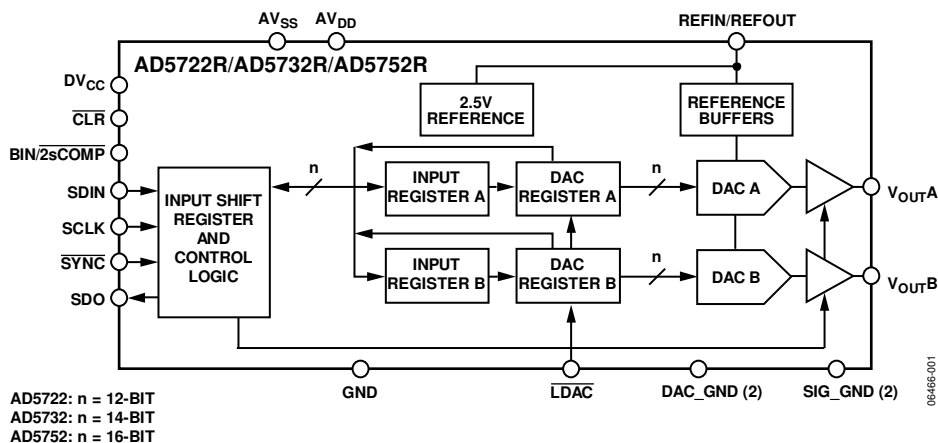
AV$_{SS}$ AV$_{DD}$ REFIN/REFOUT

AD5722R/AD5732R/AD5752R

DV$_{CC}$

$\overline{CLR}$

BIN/$\overline{2sCOMP}$

SDIN

SCLK

$\overline{SYNC}$

SDO

2.5V REFERENCE

REFERENCE BUFFERS

INPUT SHIFT REGISTER AND CONTROL LOGIC

n

INPUT REGISTER A

DAC REGISTER A

n

DAC A

V$_{OUT}$A

INPUT REGISTER B

DAC REGISTER B

n

DAC B

V$_{OUT}$B

GND

$\overline{LDAC}$

DAC_GND (2)

SIG_GND (2)

06466-001

AD5722: n = 12-BIT
AD5732: n = 14-BIT
AD5752: n = 16-BIT